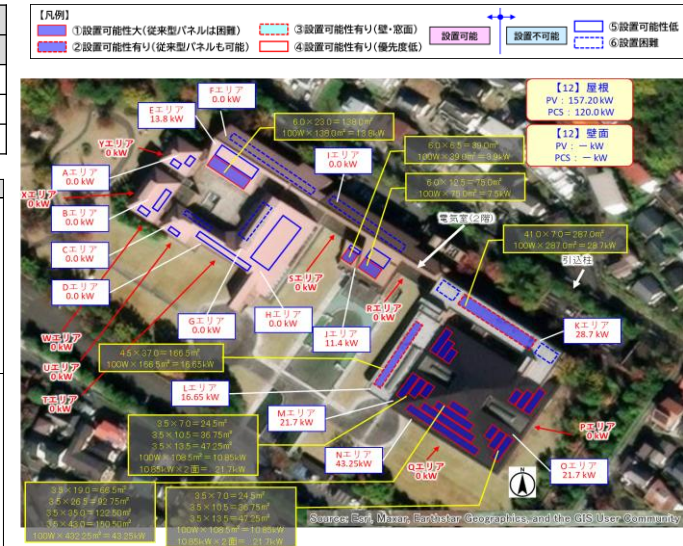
【凡例】
①設置可能性大（従来型パネルは困難）
②設置可能性有り（従来型パネルも可能）
③設置可能性有り（壁・窓面）
④設置可能性有り（優先度低）
設置可能
設置不可能
⑤設置可能性低
⑥設置困難

【12】屋根
PV：157.20kW
PCS：120.0kW

【12】壁面
PV：－kW
PCS：－kW

Fエリア
0.0 kW

Eエリア
13.8 kW

Yエリア
0 kW

Aエリア
0.0 kW

Xエリア
0 kW

Bエリア
0.0 kW

Cエリア
0.0 kW

Dエリア
0.0 kW

Wエリア
0 kW

Uエリア
0 kW

Tエリア
0 kW

$6.0 \times 23.0 = 138.0m^2$
$100W \times 138.0m^2 = 13.8kW$

Iエリア
0.0 kW

$6.0 \times 6.5 = 39.0m^2$
$100W \times 39.0m^2 = 3.9kW$

$6.0 \times 12.5 = 75.0m^2$
$100W \times 75.0m^2 = 7.5kW$

電気室（2階）

$41.0 \times 7.0 = 287.0m^2$
$100W \times 287.0m^2 = 28.7kW$

引込柱

Sエリア
0 kW

Rエリア
0 kW

Gエリア
0.0 kW

Hエリア
0.0 kW

Jエリア
11.4 kW

Kエリア
28.7 kW

$4.5 \times 37.0 = 166.5m^2$
$100W \times 166.5m^2 = 16.65kW$

Lエリア
16.65 kW

Mエリア
21.7 kW

$3.5 \times 7.0 = 24.5m^2$
$3.5 \times 10.5 = 36.75m^2$
$3.5 \times 13.5 = 47.25m^2$
$100W \times 108.5m^2 = 10.85kW$
$10.85kW \times 2面 = 21.7kW$

Pエリア
0 kW

Nエリア
43.25kW

Qエリア
0 kW

Oエリア
21.7 kW

$3.5 \times 19.0 = 66.5m^2$
$3.5 \times 26.5 = 92.75m^2$
$3.5 \times 35.0 = 122.50m^2$
$3.5 \times 43.0 = 150.50m^2$
$100W \times 432.25m^2 = 43.25kW$

$3.5 \times 7.0 = 24.5m^2$
$3.5 \times 10.5 = 36.75m^2$
$3.5 \times 13.5 = 47.25m^2$
$100W \times 108.5m^2 = 10.85kW$
$10.85kW \times 2面 = 21.7kW$

N

Source: Esri, Maxar, Earthstar Geographics, and the GIS User Community